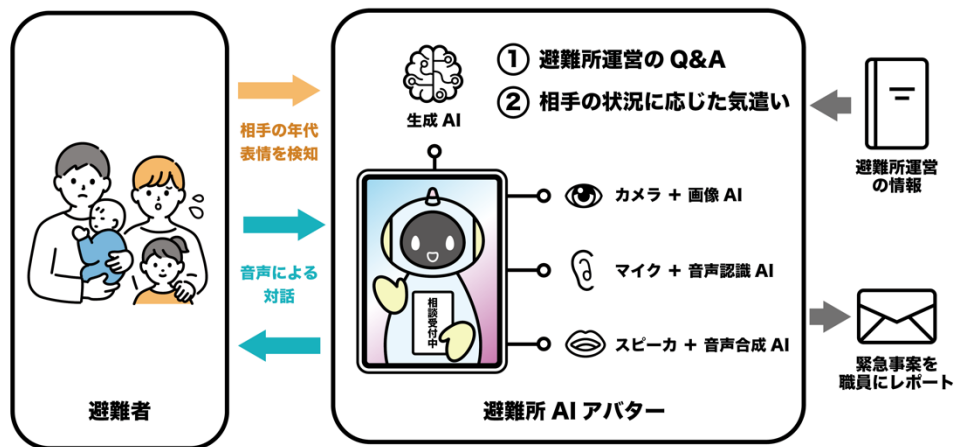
① 避難所運営の Q&A
② 相手の状況に応じた気遣い

生成 AI

相手の年代
表情を検知

音声による
対話

相談受付中

カメラ ＋ 画像 AI

マイク ＋ 音声認識 AI

スピーカ ＋ 音声合成 AI

避難所運営
の情報

緊急事案を
職員にレポート

避難者

避難所 AI アバター